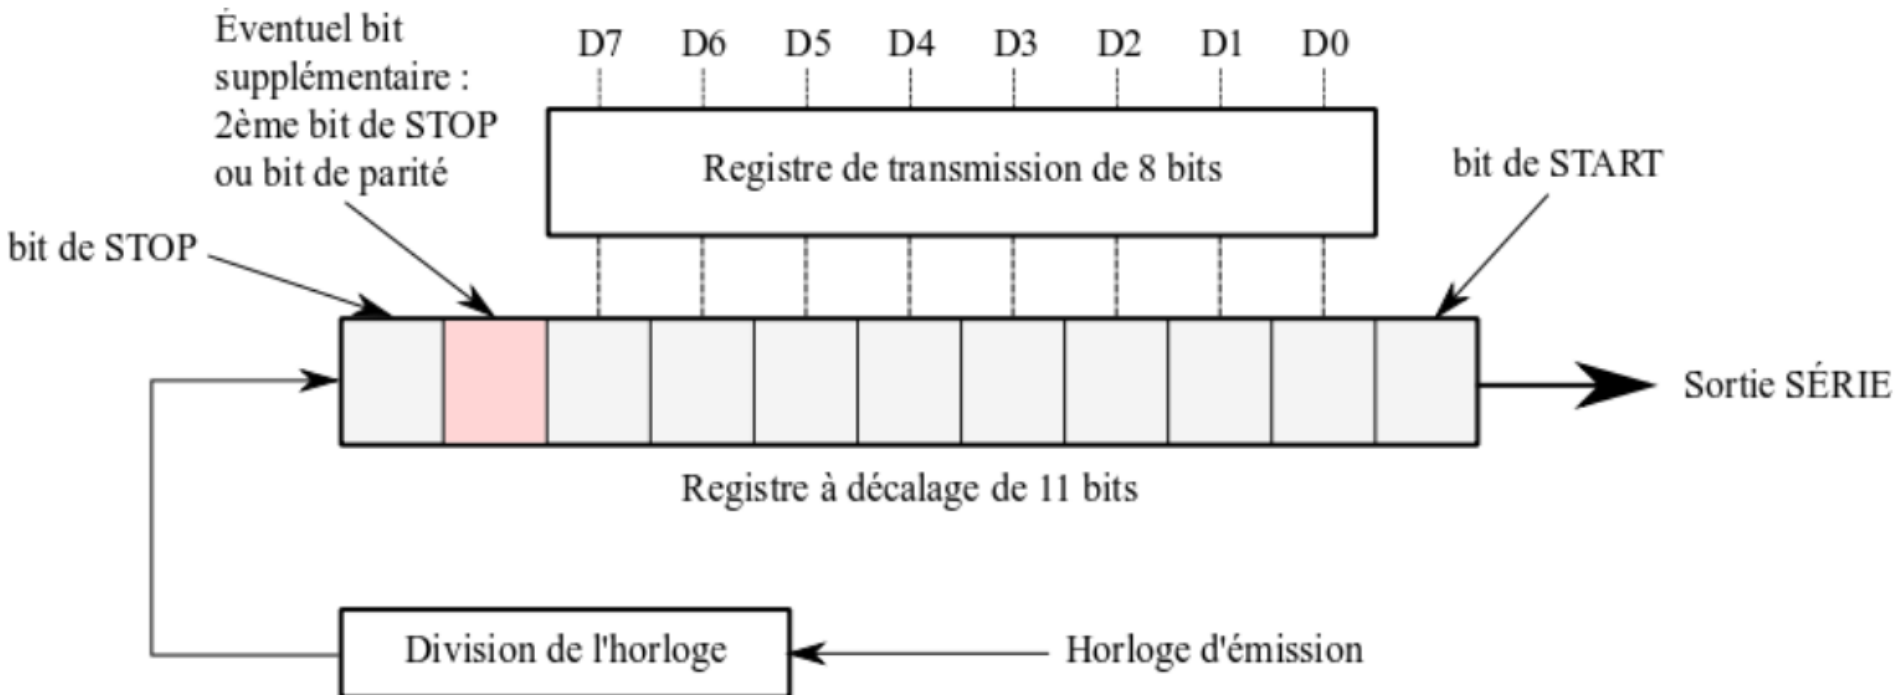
Éventuel bit supplémentaire : 2ème bit de STOP ou bit de parité

D7 D6 D5 D4 D3 D2 D1 D0

Registre de transmission de 8 bits

bit de START

bit de STOP

Sortie SÉRIE

Registre à décalage de 11 bits

Division de l'horloge

Horloge d'émission